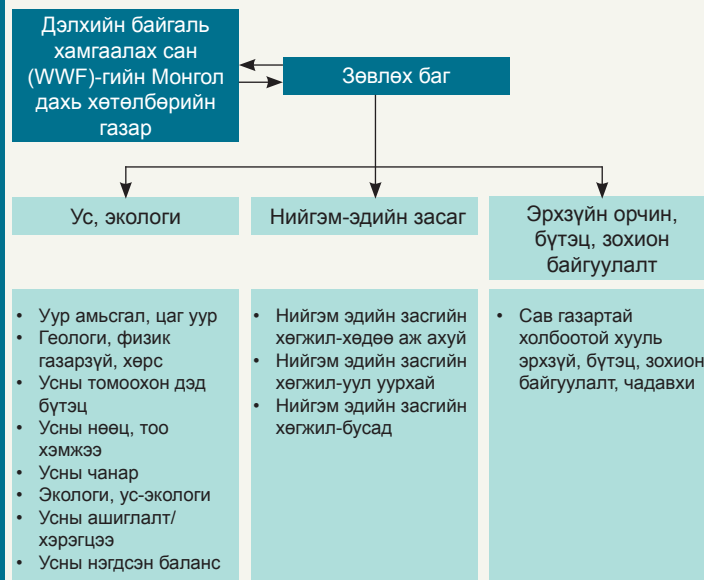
Дэлхийн байгаль хамгаалах сан (WWF)-гийн Монгол дахь хөтөлбөрийн газар

Зөвлөх баг

Ус, экологи

Нийгэм-эдийн засаг

Эрхзүйн орчин, бүтэц, зохион байгуулалт

- Уур амьсгал, цаг уур
- Геологи, физик газарзүй, хөрс
- Усны томоохон дэд бүтэц
- Усны нөөц, тоо хэмжээ
- Усны чанар
- Экологи, ус-экологи
- Усны ашиглалт/хэрэгцээ
- Усны нэгдсэн баланс

- Нийгэм эдийн засгийн хөгжил-хөдөө аж ахуй
- Нийгэм эдийн засгийн хөгжил-уул уурхай
- Нийгэм эдийн засгийн хөгжил-бусад

- Сав газартай холбоотой хууль эрхзүй, бүтэц, зохион байгуулалт, чадавхи